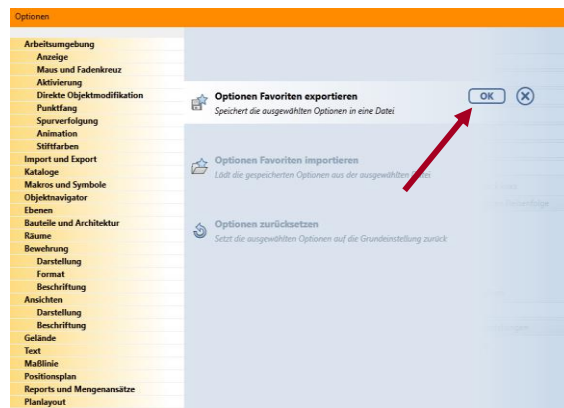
Optionen

Arbeitsumgebung
Anzeige
Maus und Fadenkreuz
Aktivierung
Direkte Objektmodifikation
Punktfang
Spurverfolgung
Animation
Stiftfarben
Import und Export
Kataloge
Makros und Symbole
Objektnavigator
Ebenen
Bauteile und Architektur
Räume
Bewehrung
Darstellung
Format
Beschriftung
Ansichten
Darstellung
Beschriftung
Gelände
Text
Maßlinie
Positionsplan
Reports und Mengenansätze
Planlayout

Optionen Favoriten exportieren
Speichert die ausgewählten Optionen in eine Datei

OK

Optionen Favoriten importieren
Lädt die gespeicherten Optionen aus der ausgewählten Datei

Optionen zurücksetzen
Setzt die ausgewählten Optionen auf die Grundeinstellung zurück